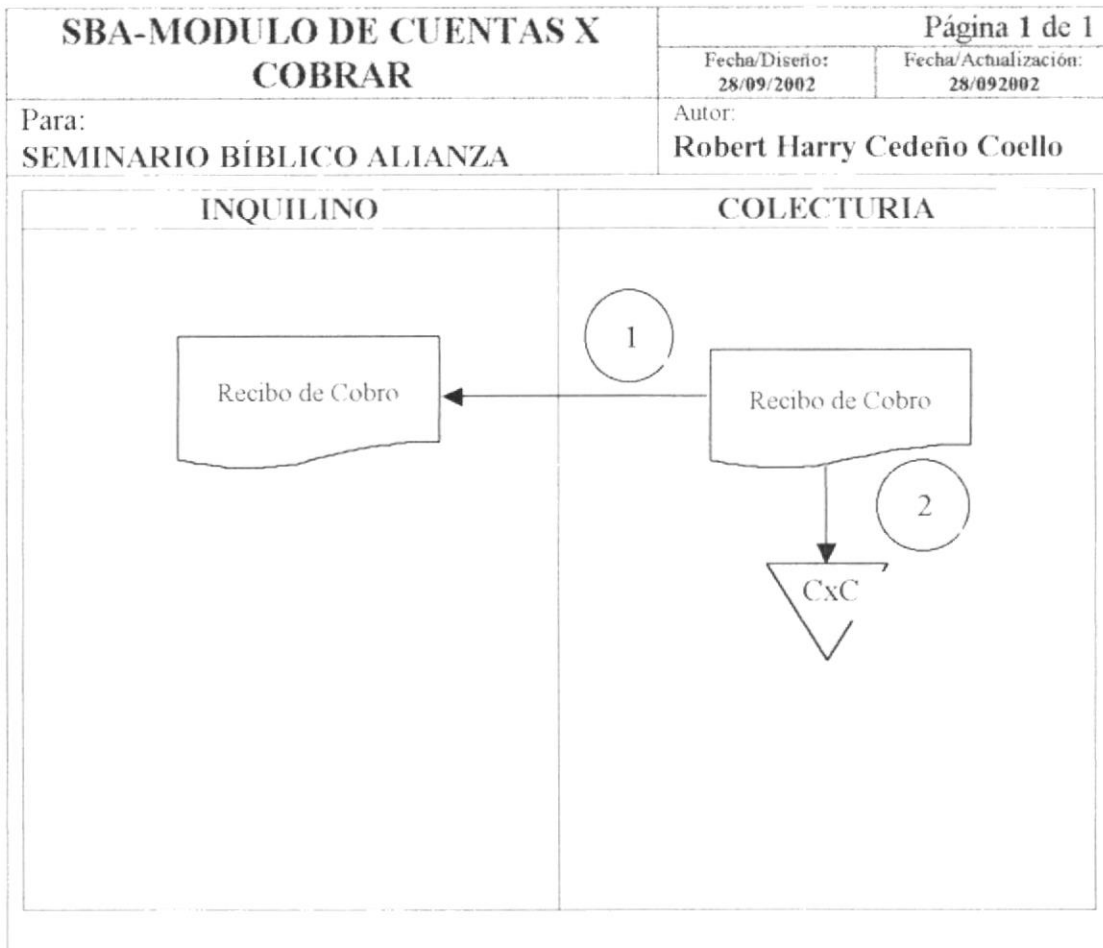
SBA-MODULO DE CUENTAS X COBRAR

Página 1 de 1

Fecha/Diseño:
28/09/2002

Fecha/Actualización:
28/092002

Para:
SEMINARIO BÍBLICO ALIANZA

Autor:
Robert Harry Cedeño Coello

| INQUILINO | COLECTURIA |
|---|---|

Recibo de Cobro

1

Recibo de Cobro

2

CxC